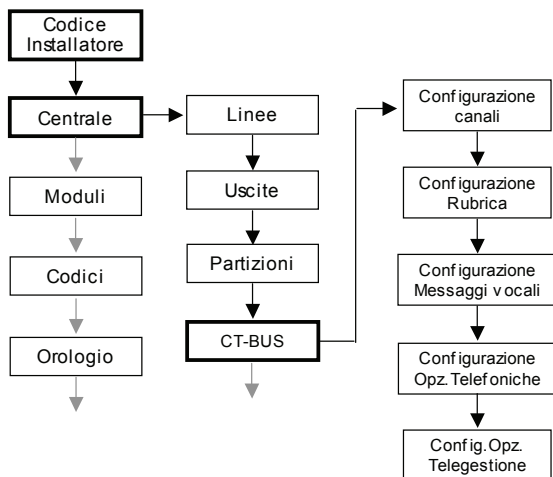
Codice Installatore

Centrale

Moduli

Codici

Orologio

Linee

Uscite

Partizioni

CT-BUS

Configurazione canali

Configurazione Rubrica

Configurazione Messaggi vocali

Configurazione Opz. Telefoniche

Config. Opz. Telegestione